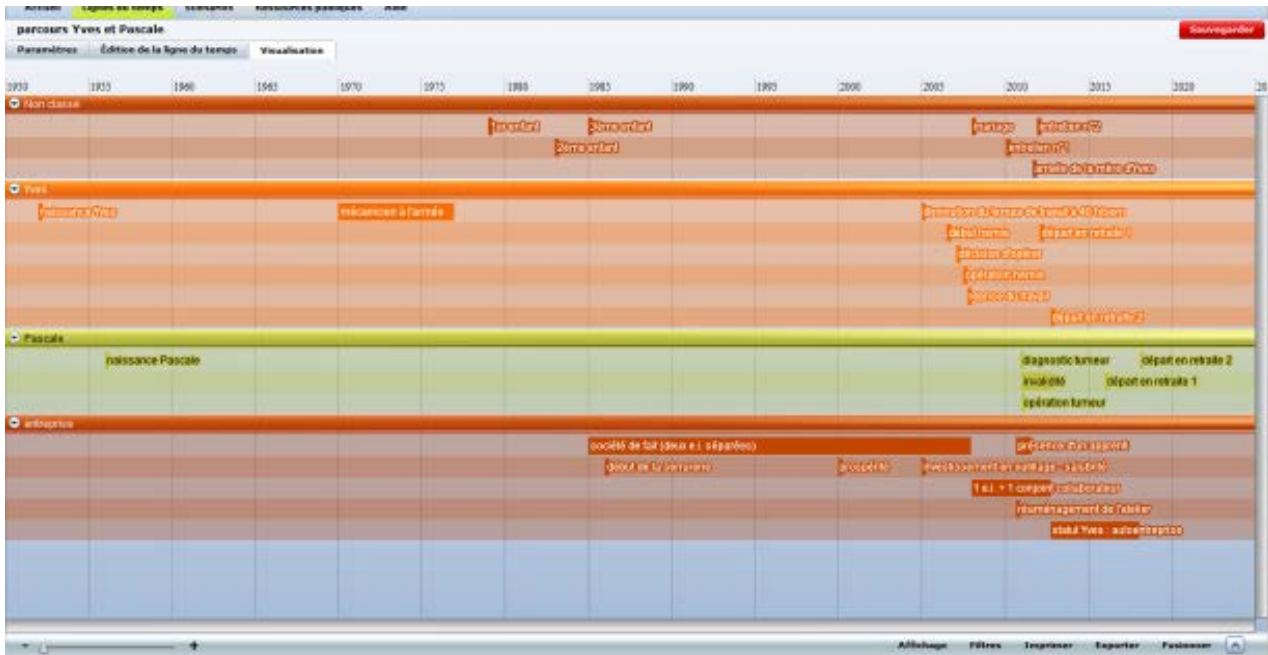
Accueil Lignes du temps Echelles Ressources publiques Aide

parcours Yves et Pascale

Sauvegarder

Paramètres Édition de la ligne du temps Visualisation

1950 1955 1960 1965 1970 1975 1980 1985 1990 1995 2000 2005 2010 2015 2020 20

Non classé

1er enfant 3ème enfant mariage entretien n°2

2ème enfant entretien n°1

arrivée de la mère d'Yves

Yves

naissance Yves mécanicien à l'armée diminution du temps de travail à 40 heures

début hernie départ en retraite 1

décision d'opérer

opération hernie

reprise du travail

départ en retraite 2

Pascale

naissance Pascale diagnostic tumeur départ en retraite 2

invalidité départ en retraite 1

opération tumeur

entreprise

société de fait (deux e.i. séparées) présence d'un apprenti

début de la serrurerie prospérité investissement en outillage - salubrité

1 e.i. + 1 conjoint collaborateur

réaménagement de l'atelier

statut Yves : autoentreprise

Affichage Filtres Imprimer Exporter Fusionner